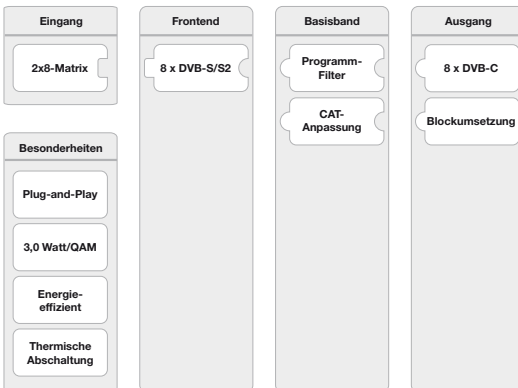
Eingang

2x8-Matrix

Besonderheiten

Plug-and-Play

3,0 Watt/QAM

Energieeffizient

Thermische Abschaltung

Frontend

8 x DVB-S/S2

Basisband

Programm-Filter

CAT-Anpassung

Ausgang

8 x DVB-C

Blockumsetzung